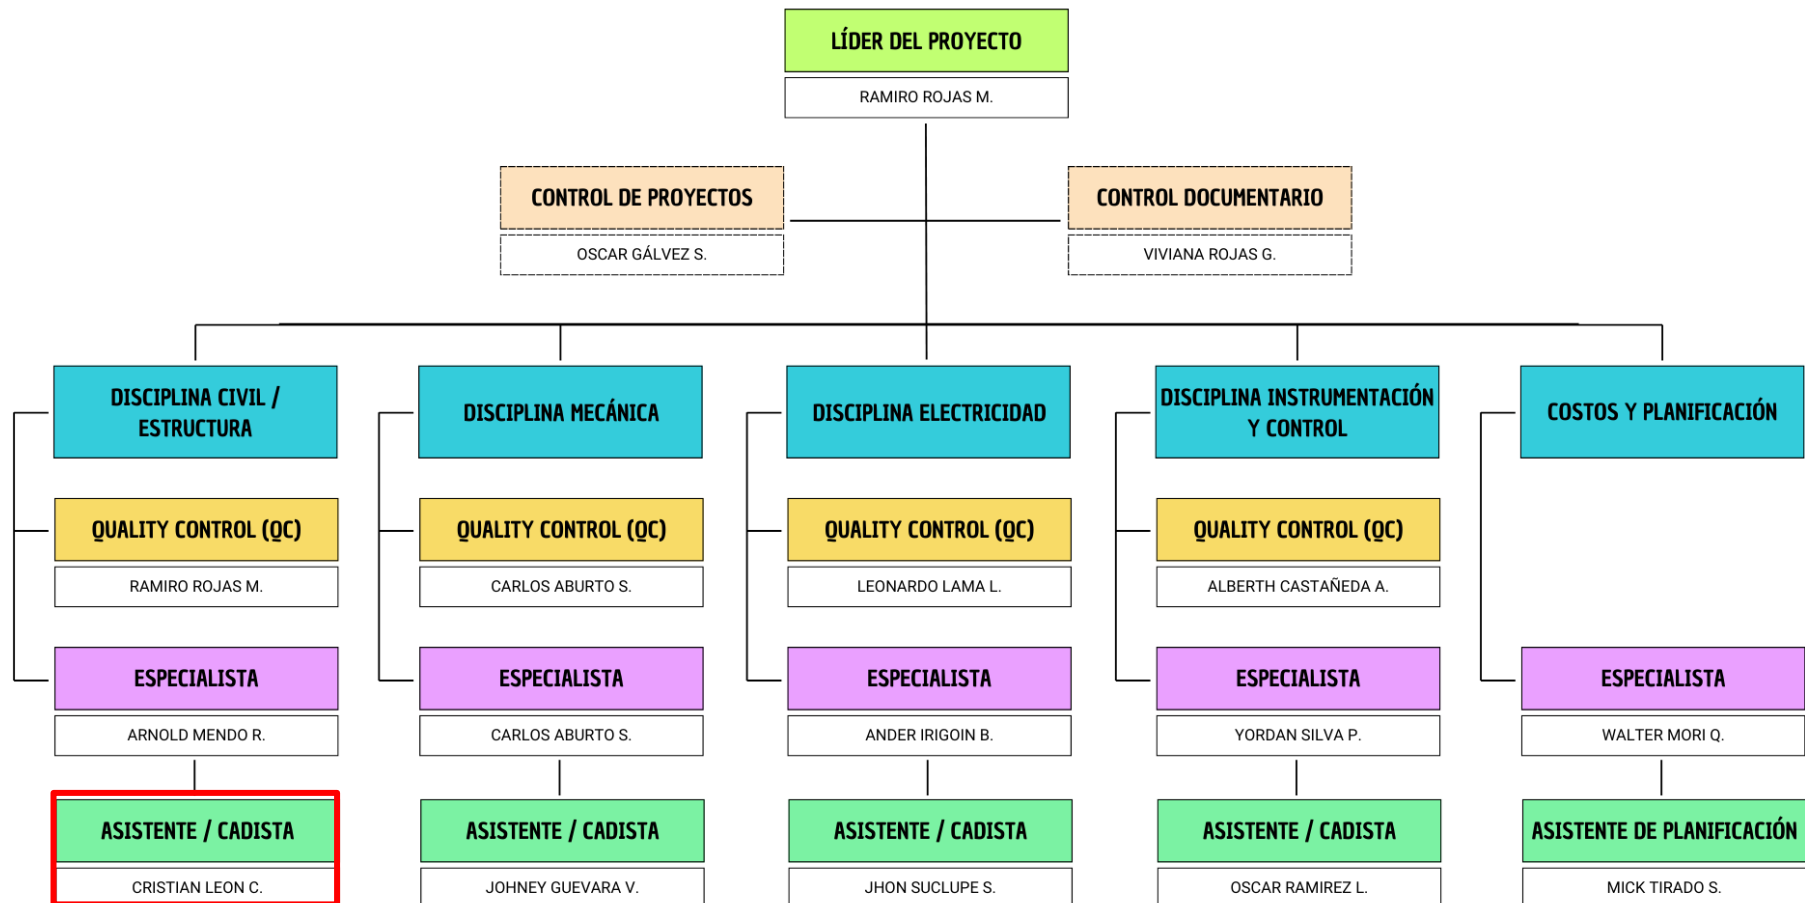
LÍDER DEL PROYECTO
RAMIRO ROJAS M.

CONTROL DE PROYECTOS
OSCAR GÁLVEZ S.

CONTROL DOCUMENTARIO
VIVIANA ROJAS G.

DISCIPLINA CIVIL / ESTRUCTURA
QUALITY CONTROL (QC)
RAMIRO ROJAS M.
ESPECIALISTA
ARNOLD MENDO R.
ASISTENTE / CADISTA
CRISTIAN LEON C.

DISCIPLINA MECÁNICA
QUALITY CONTROL (QC)
CARLOS ABURTO S.
ESPECIALISTA
CARLOS ABURTO S.
ASISTENTE / CADISTA
JOHNEY GUEVARA V.

DISCIPLINA ELECTRICIDAD
QUALITY CONTROL (QC)
LEONARDO LAMA L.
ESPECIALISTA
ANDER IRIGOIN B.
ASISTENTE / CADISTA
JHON SUCLUPE S.

DISCIPLINA INSTRUMENTACIÓN Y CONTROL
QUALITY CONTROL (QC)
ALBERTH CASTAÑEDA A.
ESPECIALISTA
YORDAN SILVA P.
ASISTENTE / CADISTA
OSCAR RAMIREZ L.

COSTOS Y PLANIFICACIÓN
ESPECIALISTA
WALTER MORI Q.
ASISTENTE DE PLANIFICACIÓN
MICK TIRADO S.